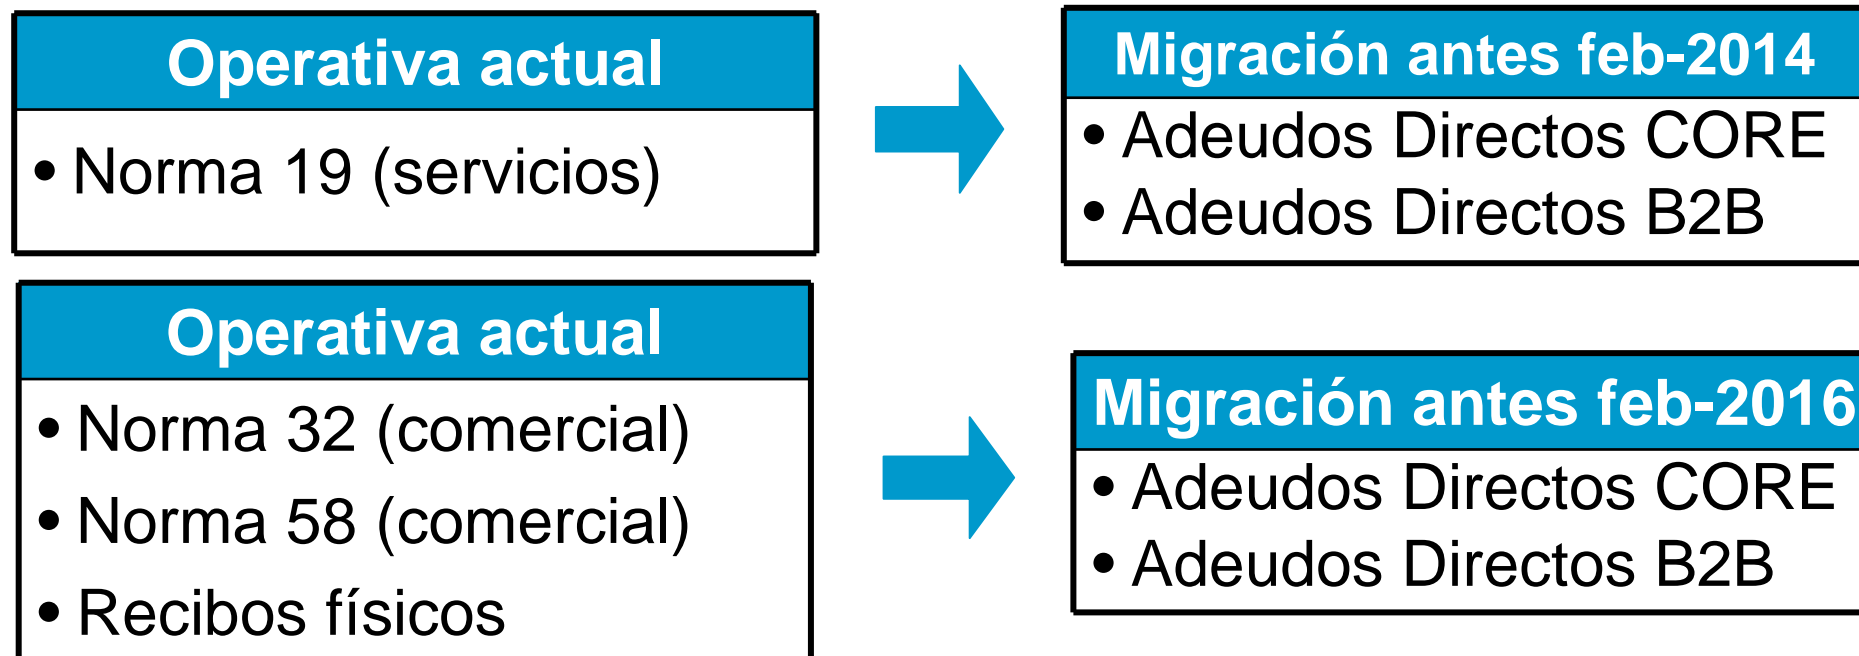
Operativa actual

• Norma 19 (servicios)

Migración antes feb-2014

• Adeudos Directos CORE
• Adeudos Directos B2B

Operativa actual

• Norma 32 (comercial)
• Norma 58 (comercial)
• Recibos físicos

Migración antes feb-2016

• Adeudos Directos CORE
• Adeudos Directos B2B